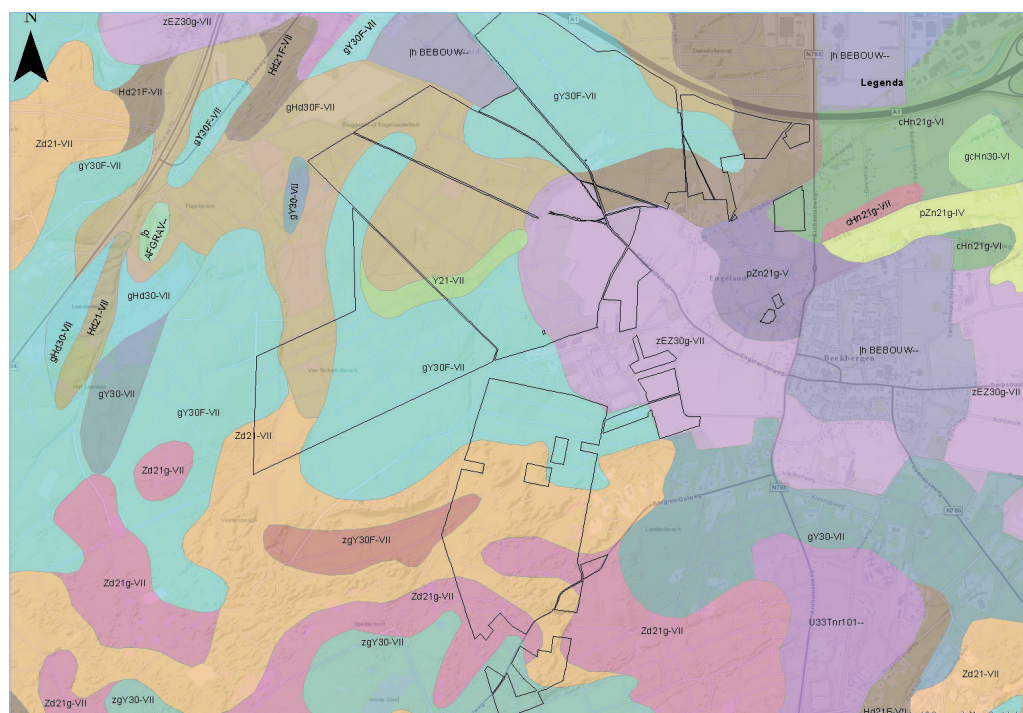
N

zEZ30g-VII

gY30F-VII

Hd21F-VII

|h BEBOUW--

|h BEBOUW--

Legenda

Hd21F-VII

gY30F-VII

gHd30F-VII

gY30F-VII

cHn21g-VI

Zd21-VII

gY30F-VII

gcHn30-VI

gY30-VII

|h AEGRAV-

cHn21g-VII

pZn21g-IV

cHn21g-VI

pZn21g-V

Y21-VII

gHd30-VII

gHd30-VII

Hd21-VII

zEZ30g-VII

|h BEBOUW--

gY30F-VII

gY30-VII

zEZ30g-VII

gY30F-VII

Zd21-VII

Zd21g-VII

zgY30F-VII

gY30-VII

Zd21g-VII

Zd21g-VII

Zd21g-VII

U33Tnr101--

zgY30-VII

Zd21-VII

Zd21g-VII

zgY30-VII

Hd21F-VII